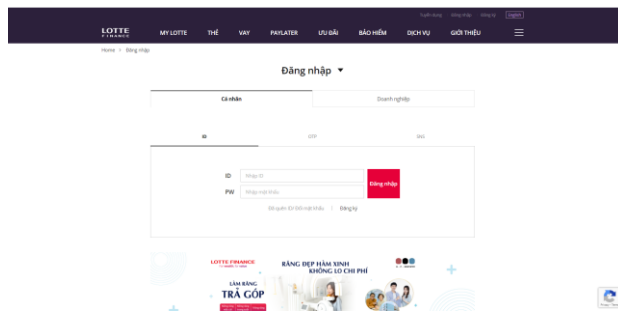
Tuyển dụng Đăng nhập Đăng ký English

LOTTE FINANCE MY LOTTE THẺ VAY PAYLATER ƯU ĐÃI BẢO HIỂM DỊCH VỤ GIỚI THIỆU

Home > Đăng nhập

Đăng nhập ▼

Cá nhân | Doanh nghiệp

ID | OTP | SNS

ID Nhập ID
PW Nhập mật khẩu
Đăng nhập

Bạn quên ID hoặc mật khẩu | Đăng ký

LOTTE FINANCE
RĂNG ĐẸP HÀM XINH KHÔNG LO CHI PHÍ
LÀM RĂNG TRẢ GÓP